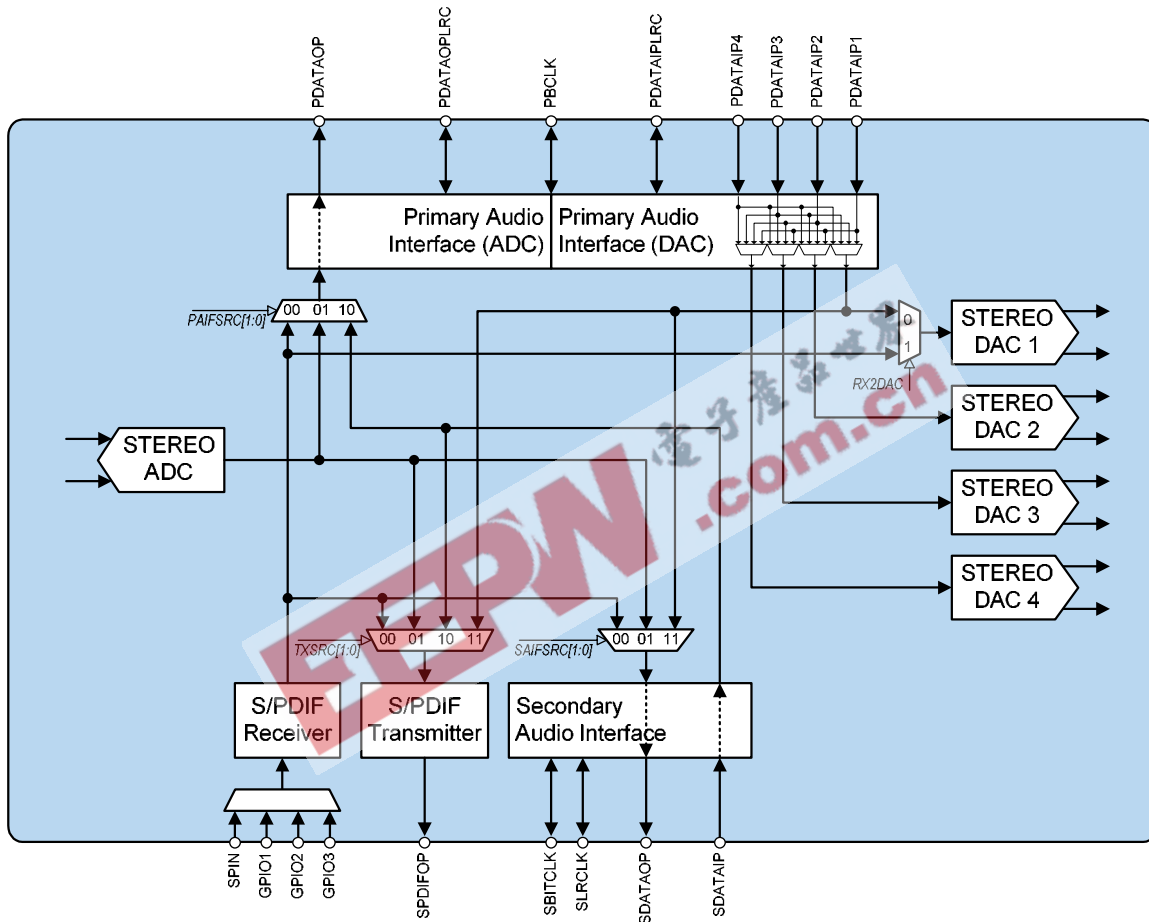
PDATAOP
PDATAOPLRC
PBCLK
PDATAIPLRC
PDATAIP4
PDATAIP3
PDATAIP2
PDATAIP1

Primary Audio Interface (ADC)
Primary Audio Interface (DAC)

PAIFSRC[1:0]
00 01 10

0
1
RX2DAC

STEREO DAC 1
STEREO DAC 2
STEREO DAC 3
STEREO DAC 4

STEREO ADC

TXSRC[1:0]
00 01 10 11

SAIFSRC[1:0]
00 01 11

S/PDIF Receiver
S/PDIF Transmitter
Secondary Audio Interface

电子产品世界
EEPW.com.cn

SPIN
GPIO1
GPIO2
GPIO3
SPDIFOP
SBITCLK
SLRCLK
SDATAOP
SDATAIP